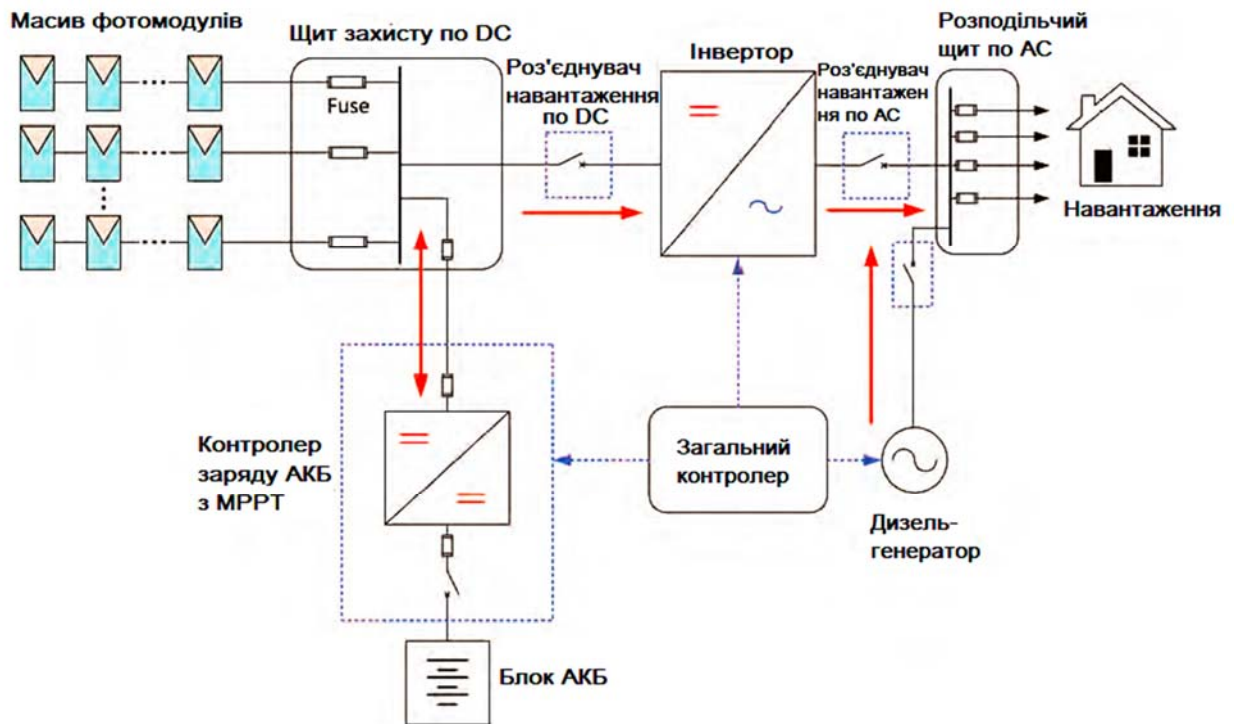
Масив фотомодулів

Щит захисту по DC

Fuse

Роз'єднувач навантаження по DC

Інвертор

Роз'єднувач навантаження по AC

Розподільчий щит по AC

Навантаження

Контролер заряду АКБ з MPPT

Загальний контролер

Дизель-генератор

Блок АКБ